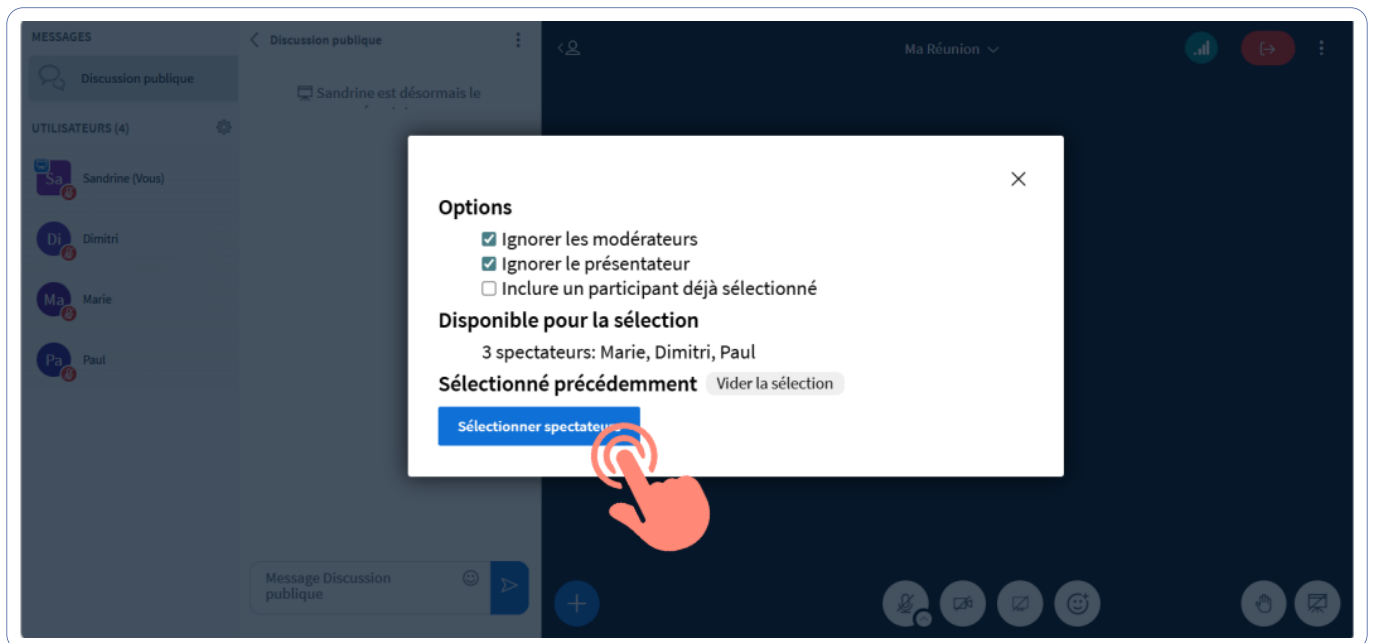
MESSAGES

Discussion publique

UTILISATEURS (4)

Sa Sandrine (Vous)

Di Dimitri

Ma Marie

Pa Paul

Discussion publique

Sandrine est désormais le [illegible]

Message Discussion publique

Ma Réunion

Options

Ignorer les modérateurs

Ignorer le présentateur

Inclure un participant déjà sélectionné

Disponible pour la sélection

3 spectateurs: Marie, Dimitri, Paul

Sélectionné précédemment Vider la sélection

Sélectionner spectateu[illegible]